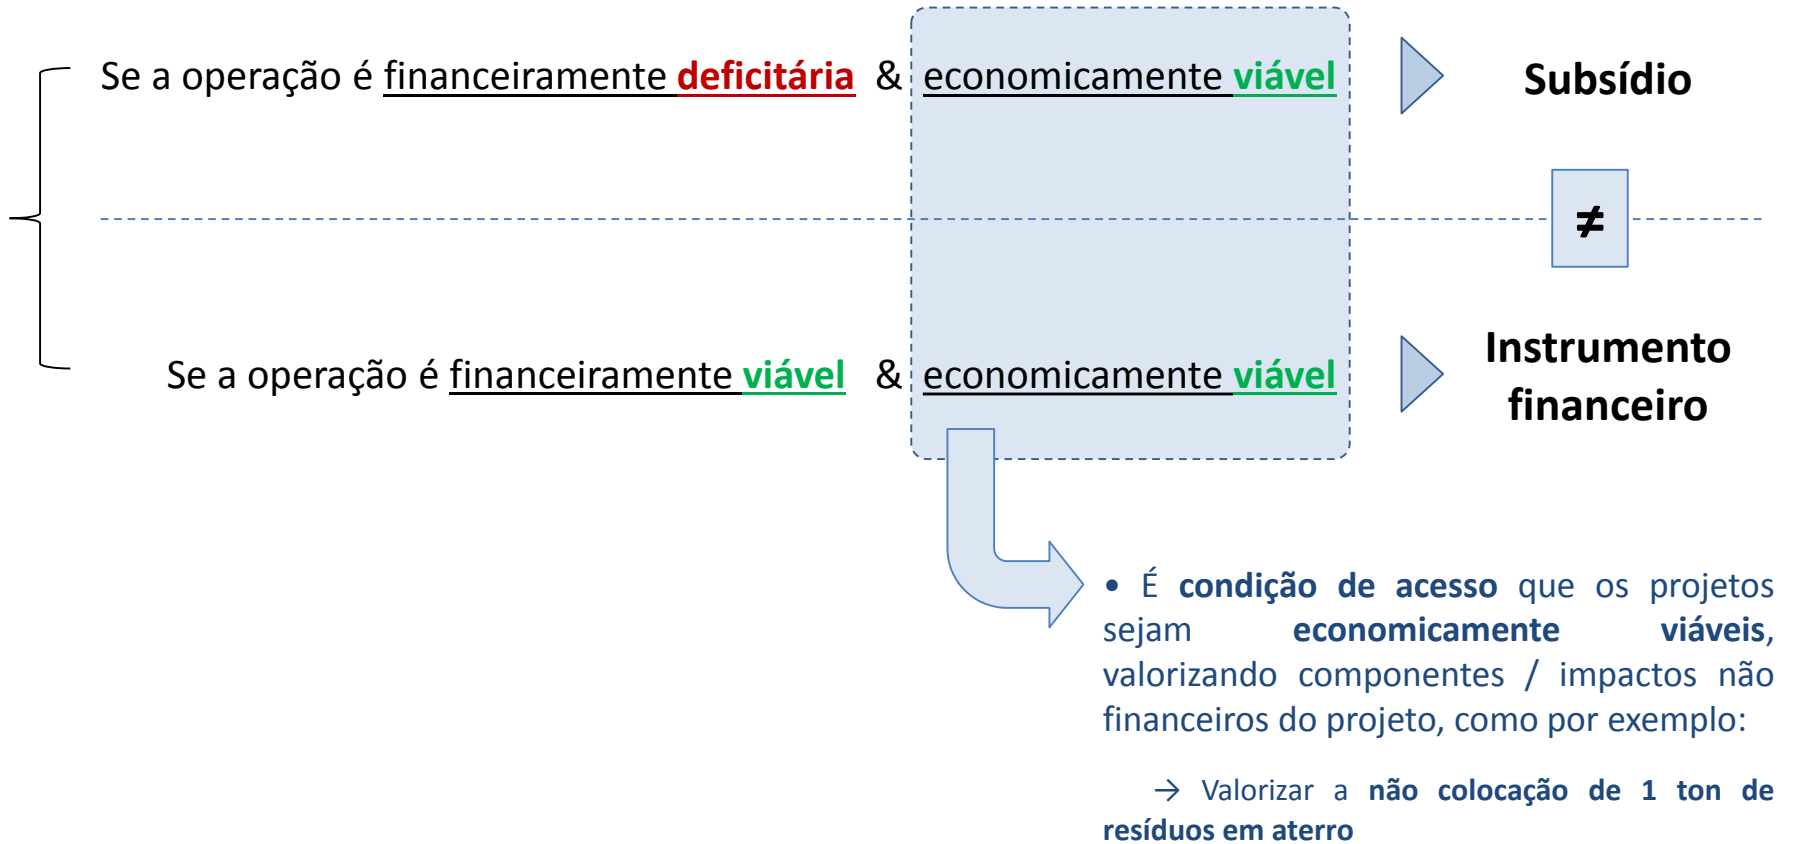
Se a operação é financeiramente **deficitária** & economicamente **viável**

Subsídio

≠

Se a operação é financeiramente **viável** & economicamente **viável**

Instrumento financeiro

• É **condição de acesso** que os projetos sejam **economicamente viáveis**, valorizando componentes / impactos não financeiros do projeto, como por exemplo:

→ Valorizar a **não colocação de 1 ton de resíduos em aterro**